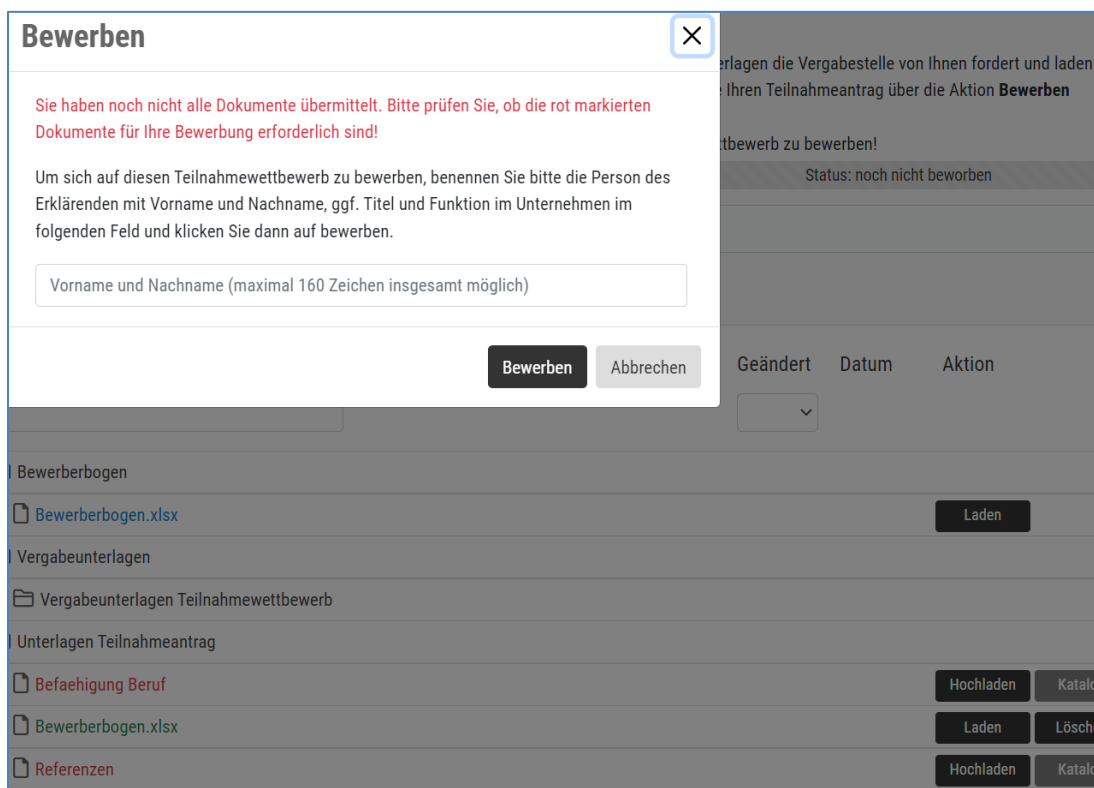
Bewerben

Sie haben noch nicht alle Dokumente übermittelt. Bitte prüfen Sie, ob die rot markierten Dokumente für Ihre Bewerbung erforderlich sind!

Um sich auf diesen Teilnahmewettbewerb zu bewerben, benennen Sie bitte die Person des Erklärenden mit Vorname und Nachname, ggf. Titel und Funktion im Unternehmen im folgenden Feld und klicken Sie dann auf bewerben.

Vorname und Nachname (maximal 160 Zeichen insgesamt möglich)

Bewerben Abbrechen

rlagen die Vergabestelle von Ihnen fordert und laden
e Ihren Teilnahmeantrag über die Aktion **Bewerben**

tbewerb zu bewerben!

Status: noch nicht beworben

Geändert Datum Aktion

Bewerberbogen

Bewerberbogen.xlsx Laden

Vergabeunterlagen

Vergabeunterlagen Teilnahmewettbewerb

Unterlagen Teilnahmeantrag

Befaehigung Beruf Hochladen Katalo

Bewerberbogen.xlsx Laden Lösch

Referenzen Hochladen Katalo